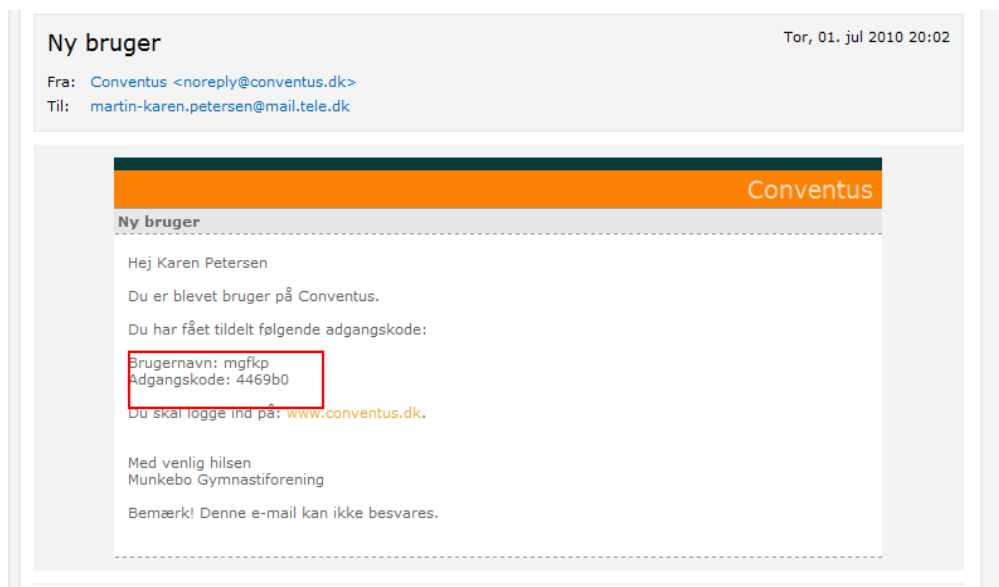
Ny bruger

Tor, 01. jul 2010 20:02

Fra: Conventus <noreply@conventus.dk>
Til: martin-karen.petersen@mail.tele.dk

Conventus

Ny bruger

Hej Karen Petersen

Du er blevet bruger på Conventus.

Du har fået tildelt følgende adgangskode:

Brugernavn: mgfkp
Adgangskode: 4469b0

Du skal logge ind på: www.conventus.dk.

Med venlig hilsen
Munkebo Gymnastiforening

Bemærk! Denne e-mail kan ikke besvares.